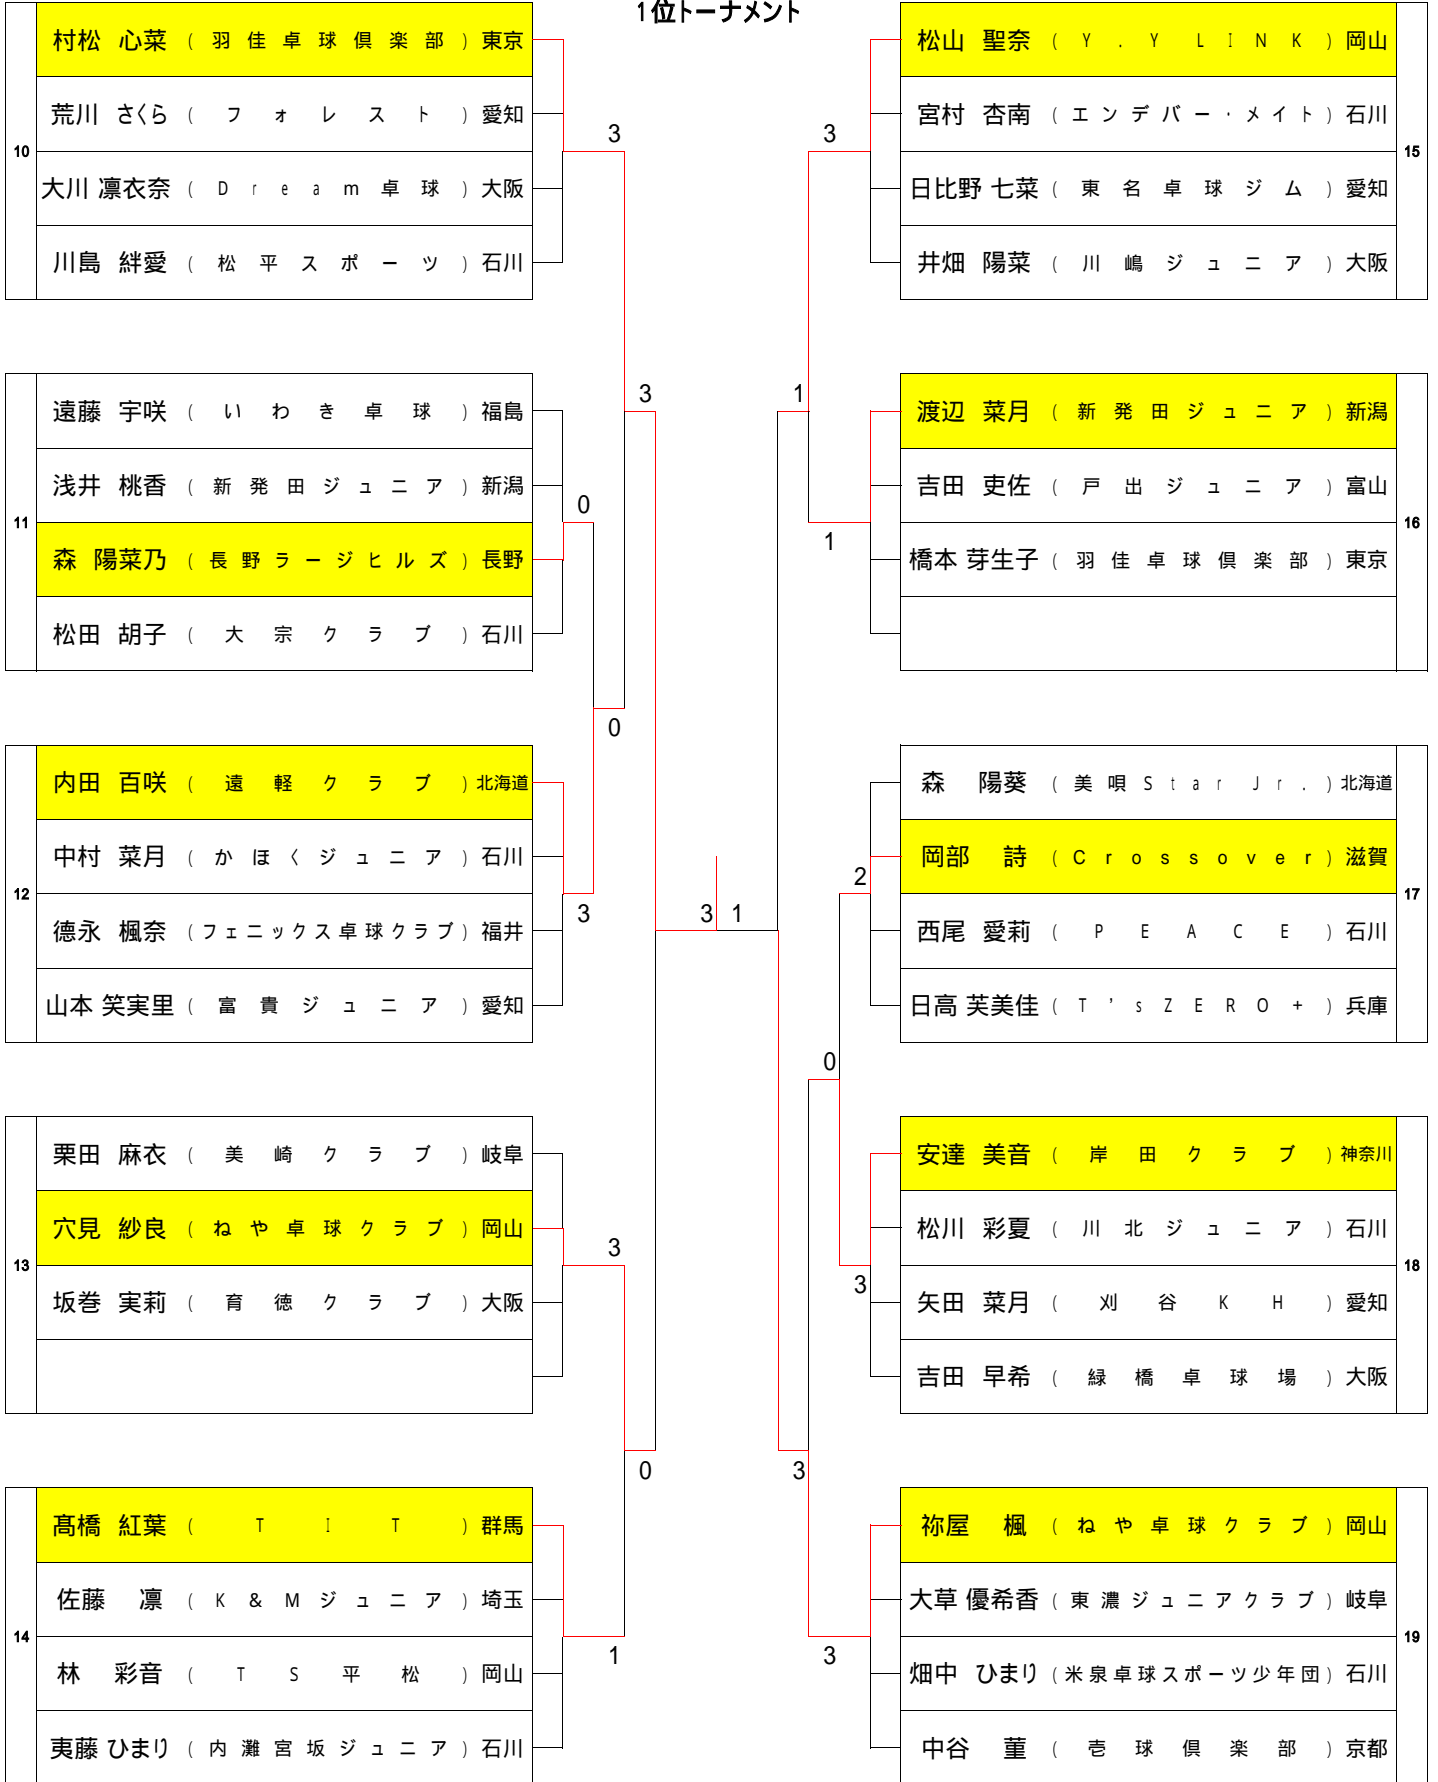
1位トーナメント

10
村松 心菜（羽佳卓球倶楽部）東京
荒川 さくら（フォレスト）愛知
大川 凛衣奈（Dream卓球）大阪
川島 絆愛（松平スポーツ）石川

11
遠藤 宇咲（いわき卓球）福島
浅井 桃香（新発田ジュニア）新潟
森 陽菜乃（長野ラージヒルズ）長野
松田 胡子（大宗クラブ）石川

12
内田 百咲（遠軽クラブ）北海道
中村 菜月（かほくジュニア）石川
徳永 楓奈（フェニックス卓球クラブ）福井
山本 笑実里（富貴ジュニア）愛知

13
栗田 麻衣（美崎クラブ）岐阜
穴見 紗良（ねや卓球クラブ）岡山
坂巻 実莉（育徳クラブ）大阪

14
髙橋 紅葉（TIT）群馬
佐藤 凛（K&Mジュニア）埼玉
林 彩音（TS平松）岡山
東藤 ひまり（内灘宮坂ジュニア）石川

15
松山 聖奈（Y.Y LINK）岡山
宮村 杏南（エンデバー・メイト）石川
日比野 七菜（東名卓球ジム）愛知
井畑 陽菜（川嶋ジュニア）大阪

16
渡辺 菜月（新発田ジュニア）新潟
吉田 吏佐（戸出ジュニア）富山
橋本 芽生子（羽佳卓球倶楽部）東京

17
森 陽葵（美唄Star Jr.）北海道
岡部 詩（Crossover）滋賀
西尾 愛莉（PEACE）石川
日高 芙美佳（T'sZERO+）兵庫

18
安達 美音（岸田クラブ）神奈川
松川 彩夏（川北ジュニア）石川
矢田 菜月（刈谷KH）愛知
吉田 早希（緑橋卓球場）大阪

19
祢屋 楓（ねや卓球クラブ）岡山
大草 優希香（東濃ジュニアクラブ）岐阜
畑中 ひまり（米泉卓球スポーツ少年団）石川
中谷 菫（壱球倶楽部）京都

3
3
0
0
3
3
0
1
3 1
3
1
1
2
0
3
3
3